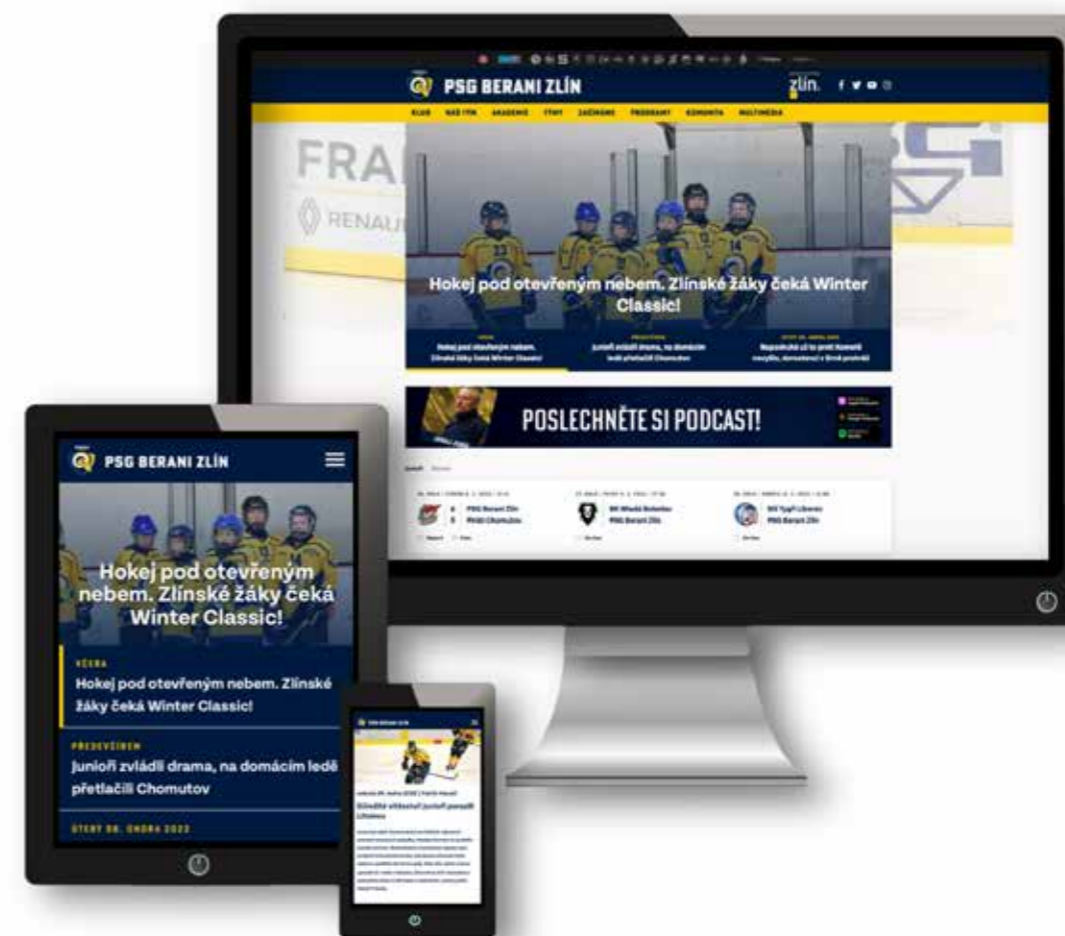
PSG BERANI ZLÍN

zlín.

KLUB NAŠ TÝM AKADEMIE TÝMY ZAČÍNÁME PROGRAMY KOMUNITA MULTIMÉDIA

FRA

RENAU

Hokej pod otevřeným nebem. Zlínské žáky čeká Winter Classic!

VČERA
Hokej pod otevřeným nebem. Zlínské žáky čeká Winter Classic!

PŘEDEVČÍREM
Junioři zvládli drama, na domácím ledě přetlačili Chomutov

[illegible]
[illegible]

POSLECHNĚTE SI PODCAST!

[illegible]

PSG Berani Zlín
Piráti Chomutov

HC Hradec Králové
PSG Berani Zlín

HC Tygři Liberec
PSG Berani Zlín

PSG BERANI ZLÍN

Hokej pod otevřeným nebem. Zlínské žáky čeká Winter Classic!

VČERA
Hokej pod otevřeným nebem. Zlínské žáky čeká Winter Classic!

PŘEDEVČÍREM
Junioři zvládli drama, na domácím ledě přetlačili Chomutov

ČTVRT 06. ÚNORA 2022

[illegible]